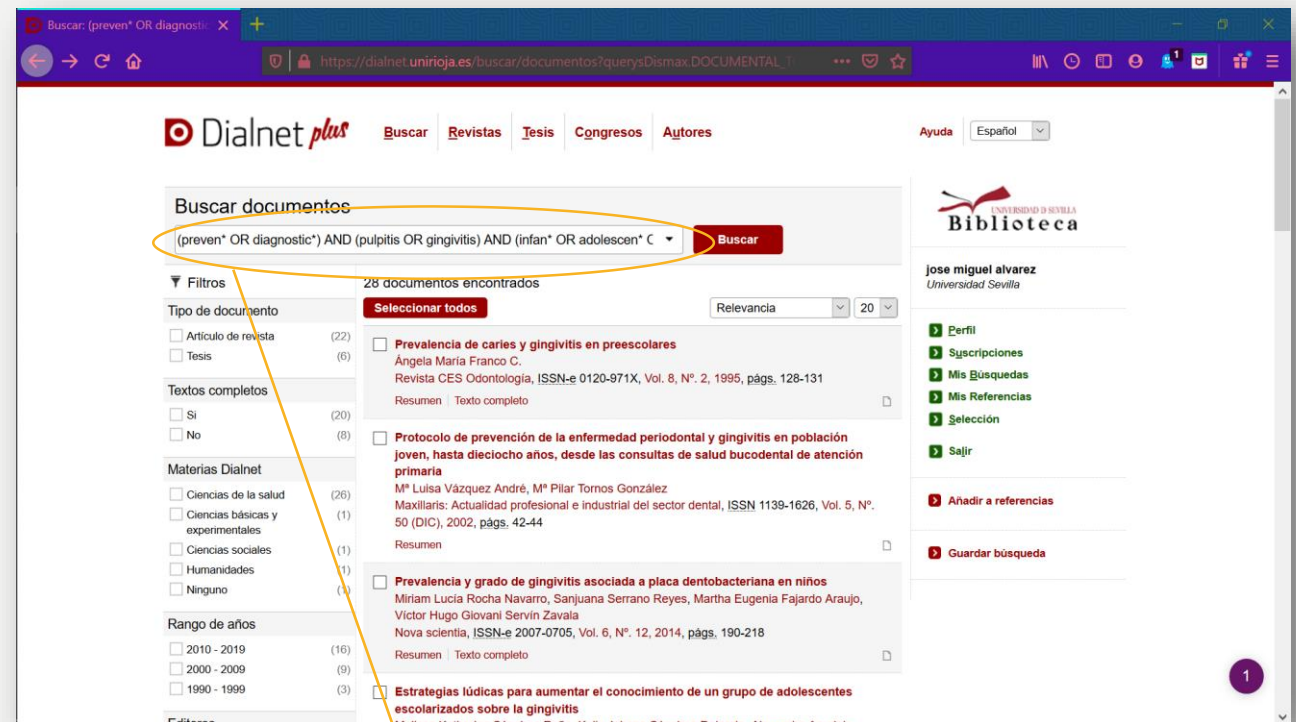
Buscar: (preven* OR diagnostic
https://dialnet.unirioja.es/buscar/documentos?querysDismax.DOCUMENTAL_T

Dialnet plus
Buscar Revistas Tesis Congresos Autores
Ayuda Español

Buscar documentos
(preven* OR diagnostic*) AND (pulpitis OR gingivitis) AND (infan* OR adolescen* C
Buscar

UNIVERSIDAD D SEVILLA
Biblioteca

jose miguel alvarez
Universidad Sevilla

Perfil
Suscripciones
Mis Búsquedas
Mis Referencias
Selección
Salir
Añadir a referencias
Guardar búsqueda

Filtros
Tipo de documento
Artículo de revista (22)
Tesis (6)
Textos completos
Si (20)
No (8)
Materias Dialnet
Ciencias de la salud (26)
Ciencias básicas y experimentales (1)
Ciencias sociales (1)
Humanidades (1)
Ninguno (1)
Rango de años
2010 - 2019 (16)
2000 - 2009 (9)
1990 - 1999 (3)
Editores

28 documentos encontrados
Seleccionar todos
Relevancia 20

Prevalencia de caries y gingivitis en preescolares
Ángela María Franco C.
Revista CES Odontología, ISSN-e 0120-971X, Vol. 8, Nº. 2, 1995, págs. 128-131
Resumen | Texto completo

Protocolo de prevención de la enfermedad periodontal y gingivitis en población joven, hasta dieciocho años, desde las consultas de salud bucodental de atención primaria
Mª Luisa Vázquez André, Mª Pilar Tornos González
Maxillaris: Actualidad profesional e industrial del sector dental, ISSN 1139-1626, Vol. 5, Nº. 50 (DIC), 2002, págs. 42-44
Resumen

Prevalencia y grado de gingivitis asociada a placa dentobacteriana en niños
Miriam Lucía Rocha Navarro, Sanjuana Serrano Reyes, Martha Eugenia Fajardo Araujo, Víctor Hugo Giovani Servín Zavala
Nova scientia, ISSN-e 2007-0705, Vol. 6, Nº. 12, 2014, págs. 190-218
Resumen | Texto completo

Estrategias lúdicas para aumentar el conocimiento de un grupo de adolescentes escolarizados sobre la gingivitis
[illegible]

1